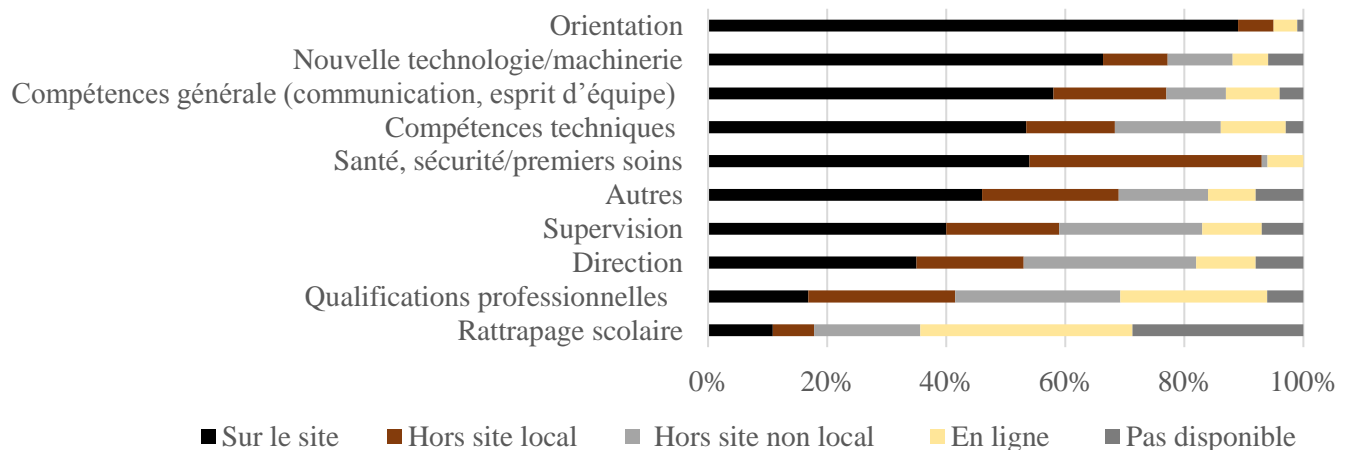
Orientation
Nouvelle technologie/machinerie
Compétences générale (communication, esprit d’équipe)
Compétences techniques
Santé, sécurité/premiers soins
Autres
Supervision
Direction
Qualifications professionnelles
Rattrapage scolaire

0%
20%
40%
60%
80%
100%

Sur le site
Hors site local
Hors site non local
En ligne
Pas disponible